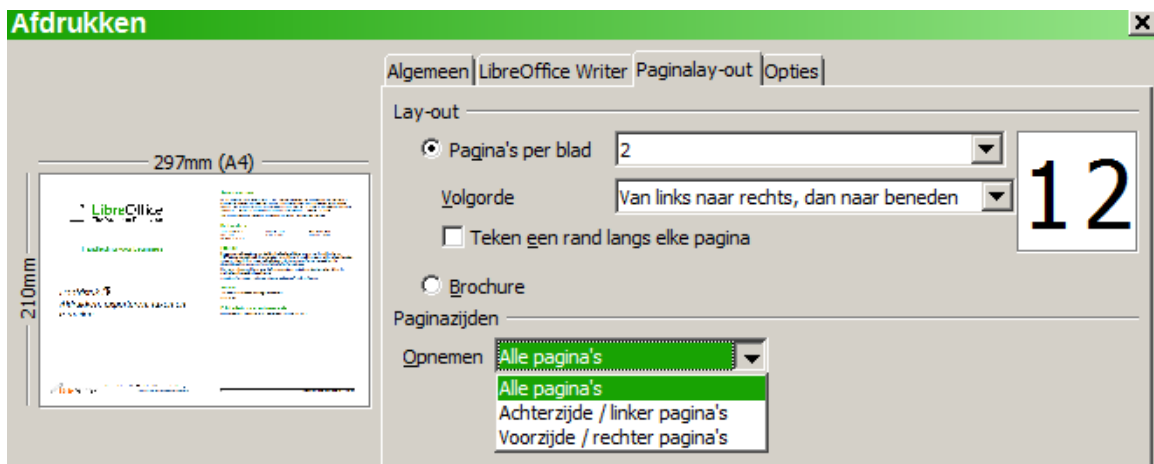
Afdrukken

×

Algemeen | LibreOffice Writer | Paginalay-out | Opties

Lay-out

Pagina's per blad 2

Volgorde Van links naar rechts, dan naar beneden

Teken een rand langs elke pagina

Brochure

12

Paginazijden

Opnemen Alle pagina's

Alle pagina's
Achterzijde / linker pagina's
Voorzijde / rechter pagina's

297mm (A4)

210mm

LibreOffice